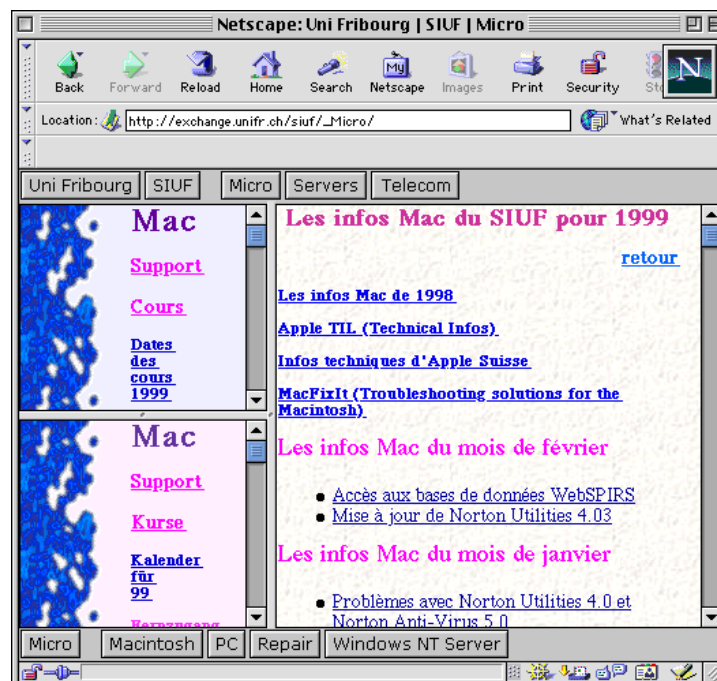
Netscape: Uni Fribourg | SIUF | Micro

Back Forward Reload Home Search Netscape Images Print Security St

Location: http://exchange.unifr.ch/siuf/_Micro/

What's Related

Uni Fribourg SIUF Micro Servers Telecom

Mac

Support

Cours

Dates des cours 1999

Mac

Support

Kurse

Kalender für 99

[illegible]

Les infos Mac du SIUF pour 1999

retour

Les infos Mac de 1998

Apple TIL (Technical Infos)

Infos techniques d'Apple Suisse

MacFixIt (Troubleshooting solutions for the Macintosh)

Les infos Mac du mois de février

- Accès aux bases de données WebSPIRS
- Mise à jour de Norton Utilities 4.03

Les infos Mac du mois de janvier

- Problèmes avec Norton Utilities 4.0 et Norton Anti-Virus 5.0

Micro Macintosh PC Repair Windows NT Server